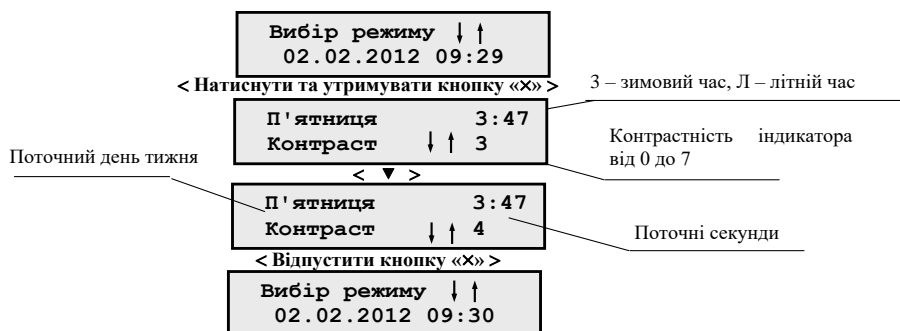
Вибір режиму ↓↑
02.02.2012 09:29

< Натиснути та утримувати кнопку «×» >

З – зимовий час, Л – літній час

П'ятниця 3:47
Контраст ↓↑ 3

Контрастність індикатора від 0 до 7

Поточний день тижня

< ▼ >

П'ятниця 3:47
Контраст ↓↑ 4

Поточні секунди

< Відпустити кнопку «×» >

Вибір режиму ↓↑
02.02.2012 09:30